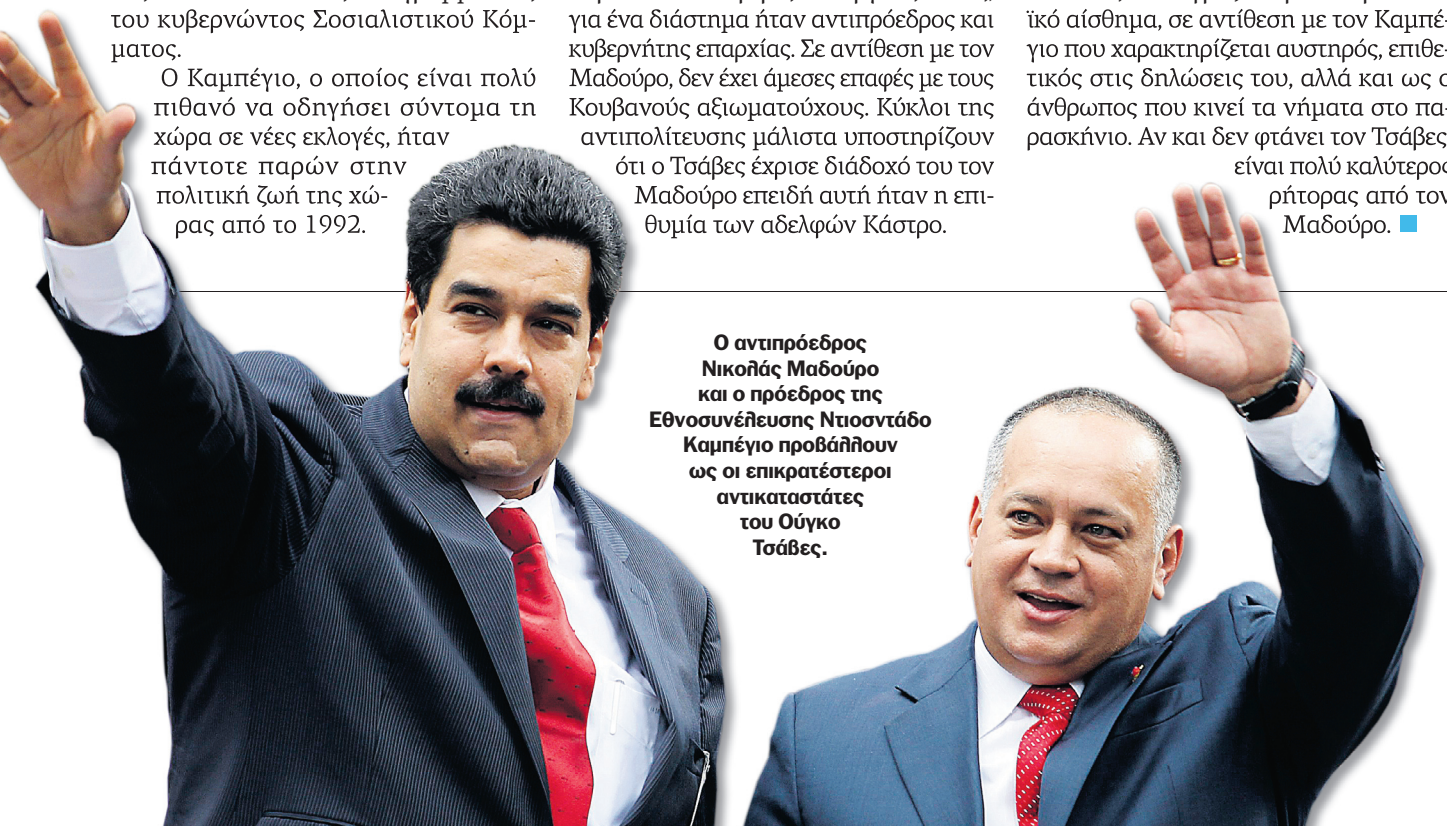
του κυβερνώντος Σοσιαλιστικού Κόμματος.

Ο Καμπέγιο, ο οποίος είναι πολύ πιθανό να οδηγήσει σύντομα τη χώρα σε νέες εκλογές, ήταν πάντοτε παρών στην πολιτική ζωή της χώρας από το 1992.

για ένα διάστημα ήταν αντιπρόεδρος και κυβερνήτης επαρχίας. Σε αντίθεση με τον Μαδούρο, δεν έχει άμεσες επαφές με τους Κουβανούς αξιωματούχους. Κύκλοι της αντιπολίτευσης μάλιστα υποστηρίζουν ότι ο Τσάβες έχρισε διάδοχό του τον Μαδούρο επειδή αυτή ήταν η επιθυμία των αδελφών Κάστρο.

ϊκό αίσθημα, σε αντίθεση με τον Καμπέγιο που χαρακτηρίζεται αυστηρός, επιθετικός στις δηλώσεις του, αλλά και ως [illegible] άνθρωπος που κινεί τα νήματα στο παρασκήνιο. Αν και δεν φτάνει τον Τσάβες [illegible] είναι πολύ καλύτερο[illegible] ρήτορας από τον Μαδούρο.

Ο αντιπρόεδρος Νικολάς Μαδούρο και ο πρόεδρος της Εθνοσυνέλευσης Ντιοσντάδο Καμπέγιο προβάλλουν ως οι επικρατέστεροι αντικαταστάτες του Ούγκο Τσάβες.